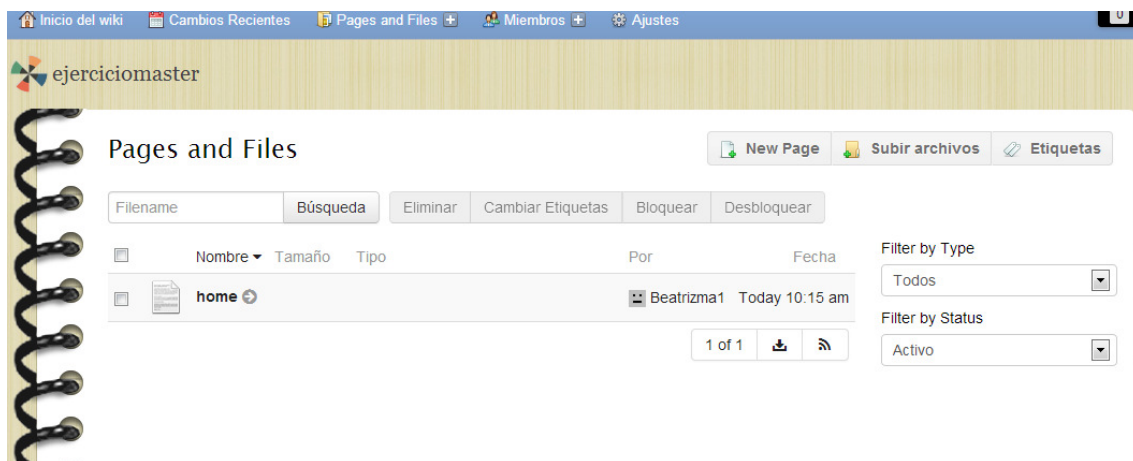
Inicio del wiki Cambios Recientes Pages and Files + Miembros + Ajustes 0

ejerciciomaster

Pages and Files

New Page Subir archivos Etiquetas

Filename Búsqueda Eliminar Cambiar Etiquetas Bloquear Desbloquear

| | Nombre ▾ | Tamaño | Tipo | Por | Fecha |
|---|---|---|---|---|---|
| | home | | | Beatrizma1 | Today 10:15 am |

1 of 1

Filter by Type
Todos
Filter by Status
Activo